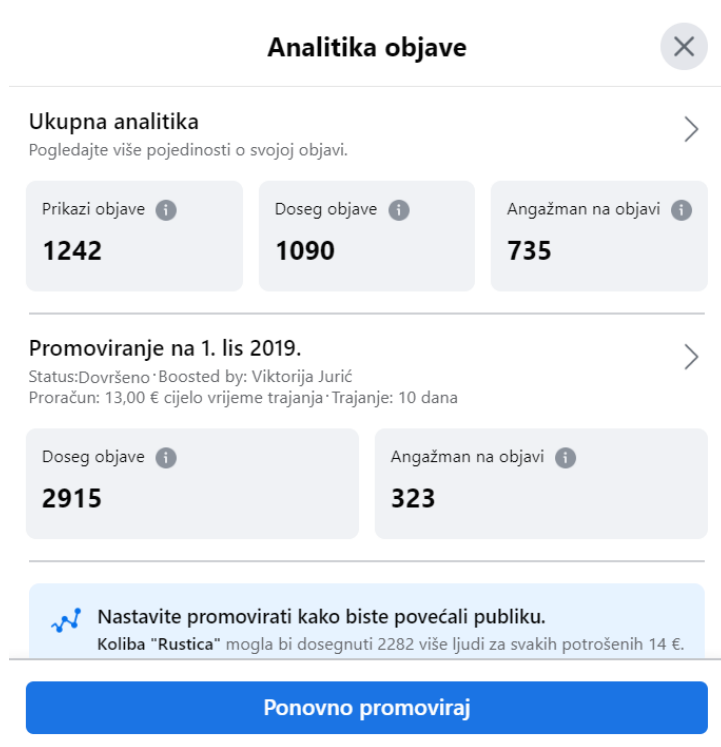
Analitika objave

Ukupna analitika
Pogledajte više pojedinosti o svojoj objavi.

Prikazi objave
1242

Doseg objave
1090

Angažman na objavi
735

Promoviranje na 1. lis 2019.
Status:Dovršeno · Boosted by: Viktorija Jurić
Proračun: 13,00 € cijelo vrijeme trajanja · Trajanje: 10 dana

Doseg objave
2915

Angažman na objavi
323

Nastavite promovirati kako biste povećali publiku.
Koliba "Rustica" mogla bi dosegnuti 2282 više ljudi za svakih potrošenih 14 €.

Ponovno promoviraj